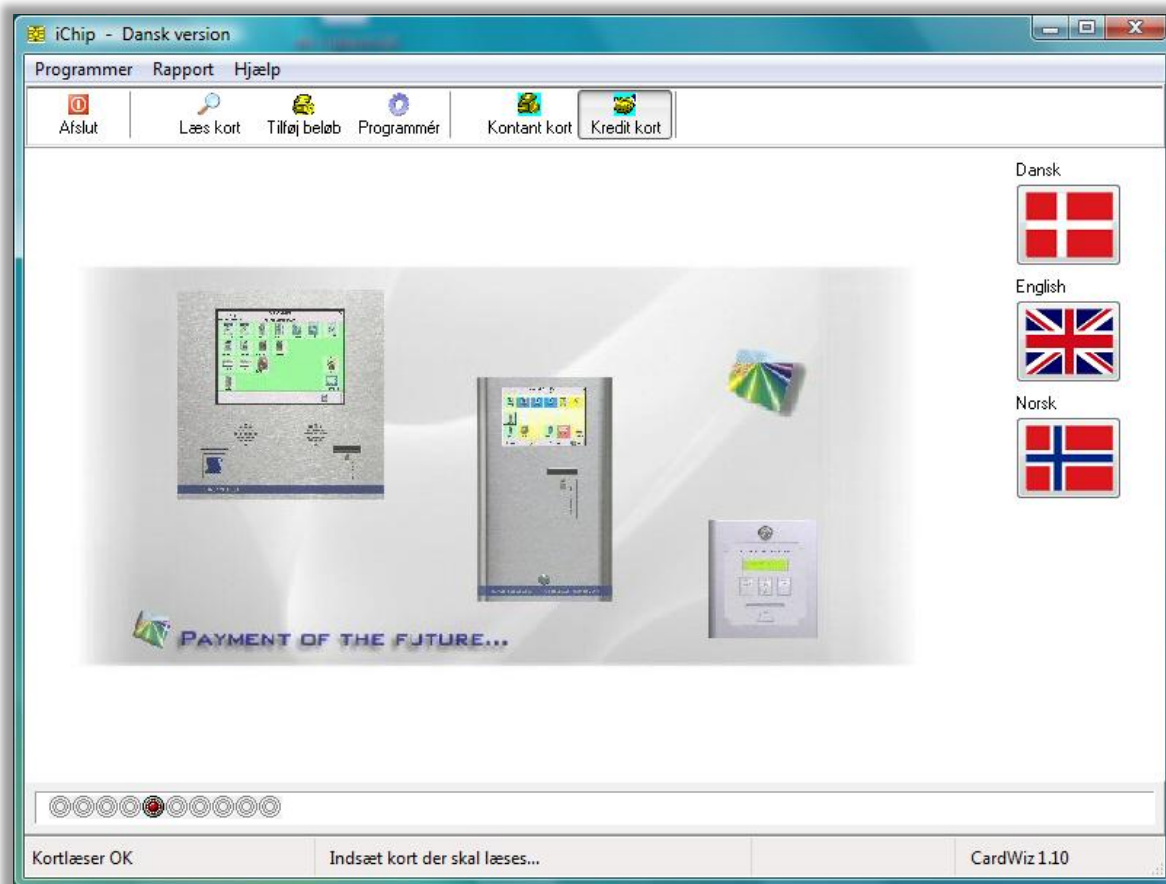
iChip - Dansk version

Programmer Rapport Hjælp

Afslut Læs kort Tilføj beløb Programmér Kontant kort Kredit kort

Dansk

English

Norsk

PAYMENT OF THE FUTURE...

Kortlæser OK Indsæt kort der skal læses... CardWiz 1.10